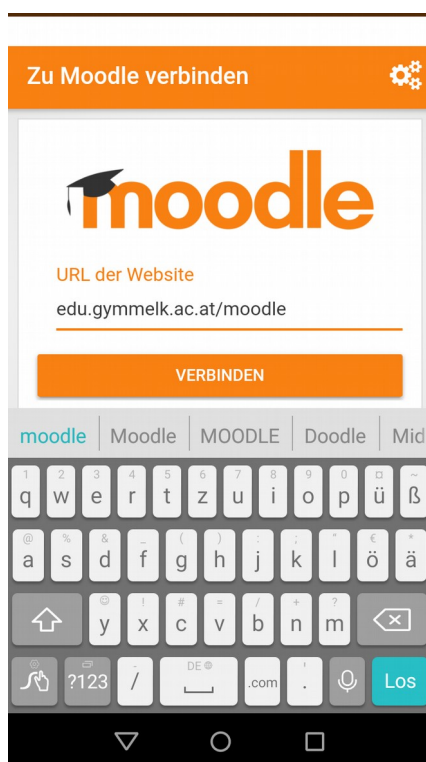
Zu Moodle verbinden

moodle

URL der Website

edu.gymmelk.ac.at/moodle

VERBINDEN

moodle | Moodle | MOODLE | Doodle | Mid

1 2 3 4 5 6 7 8 9 0 ~
q w e r t z u i o p ü ß

@ % & _ ( ) ; " € *
a s d f g h j k l ö ä

! # = / + ?
y x c v b n m

?123 / DE .com . Los